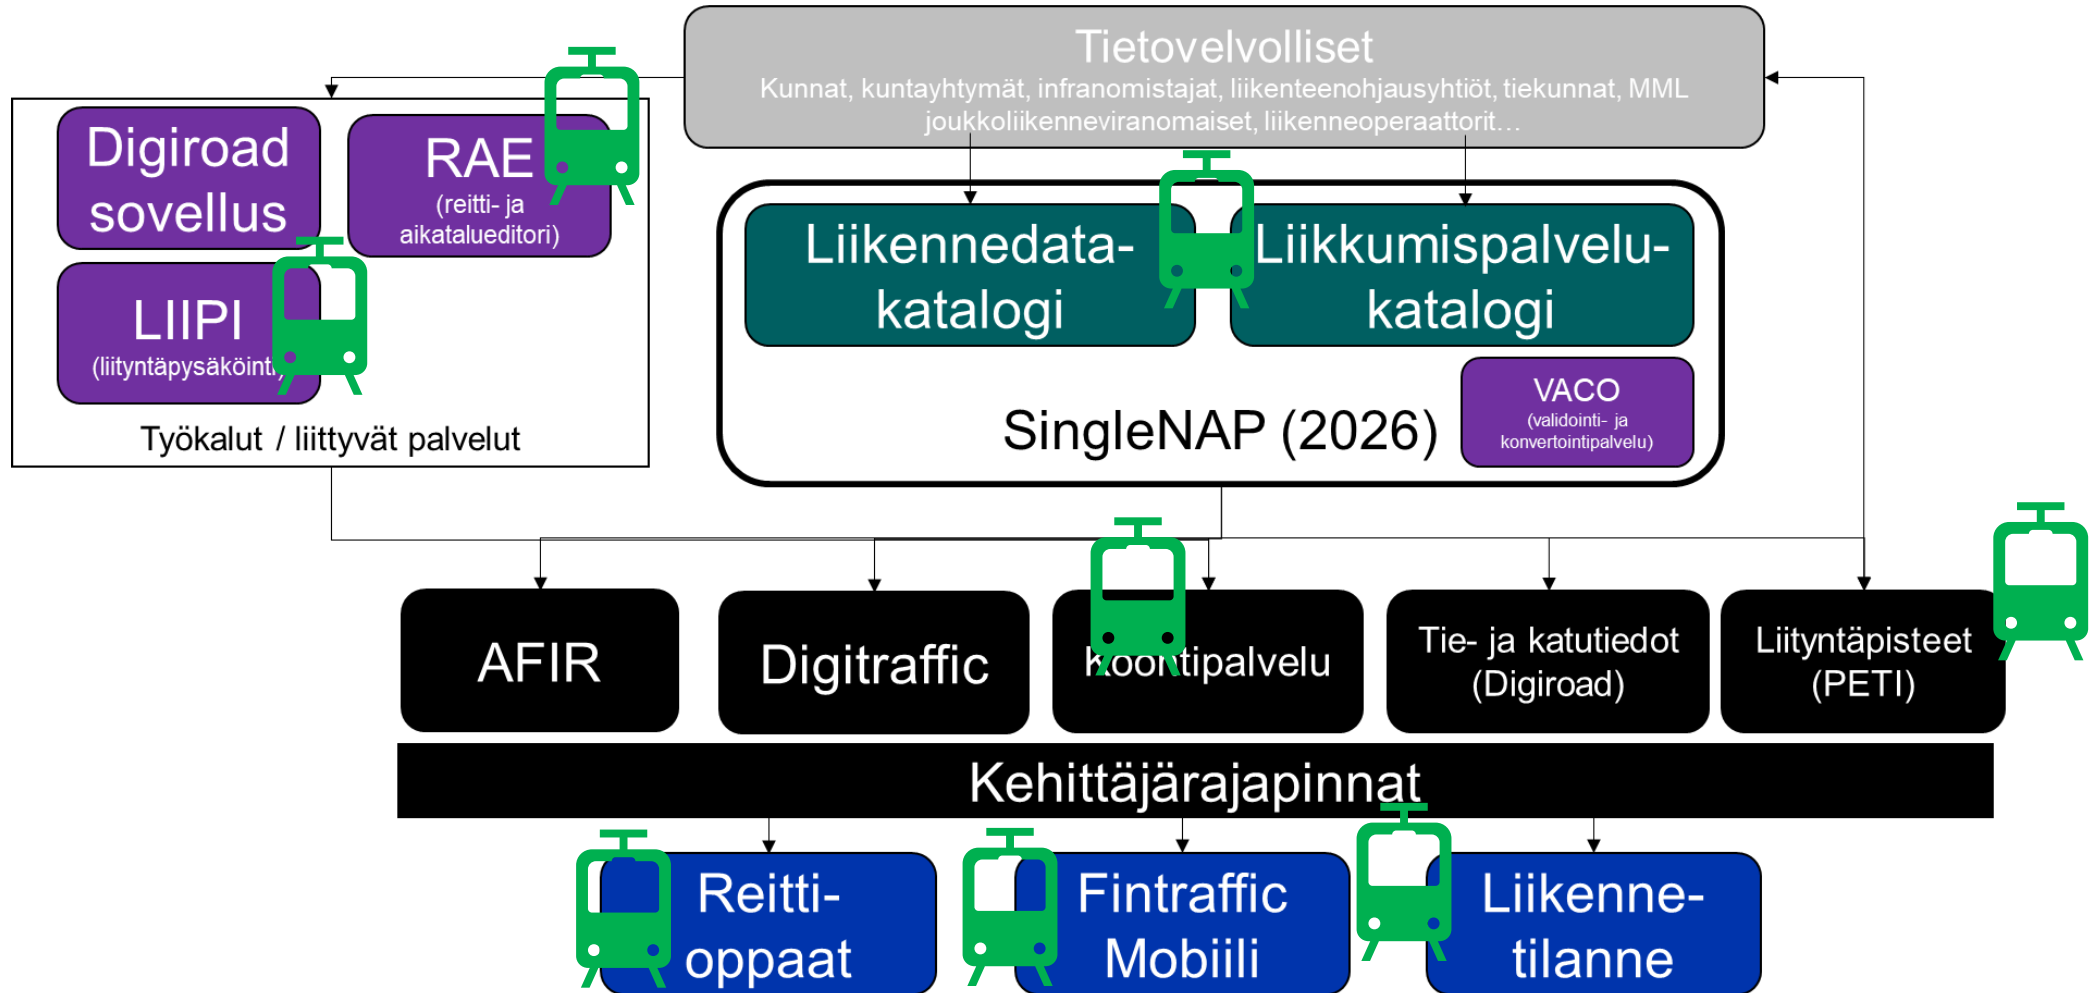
Tietovelvolliset
Kunnat, kuntayhtymät, infranomistajat, liikenteenohjausyhtiöt, tiekunnat, MML joukkoliikenneviranomaiset, liikenneoperaattorit…

Digiroad sovellus

RAE
(reitti- ja aikatalueditori)

LIIPI
(liityntäpysäköinti)

Työkalut / liittyvät palvelut

Liikennedata-katalogi

Liikkumispalvelu-katalogi

SingleNAP (2026)

VACO
(validointi- ja konvertointipalvelu)

AFIR

Digitraffic

Koontipalvelu

Tie- ja katutiedot (Digiroad)

Liityntäpisteet (PETI)

Kehittäjärajapinnat

Reitti-oppaat

Fintraffic Mobiili

Liikenne-tilanne